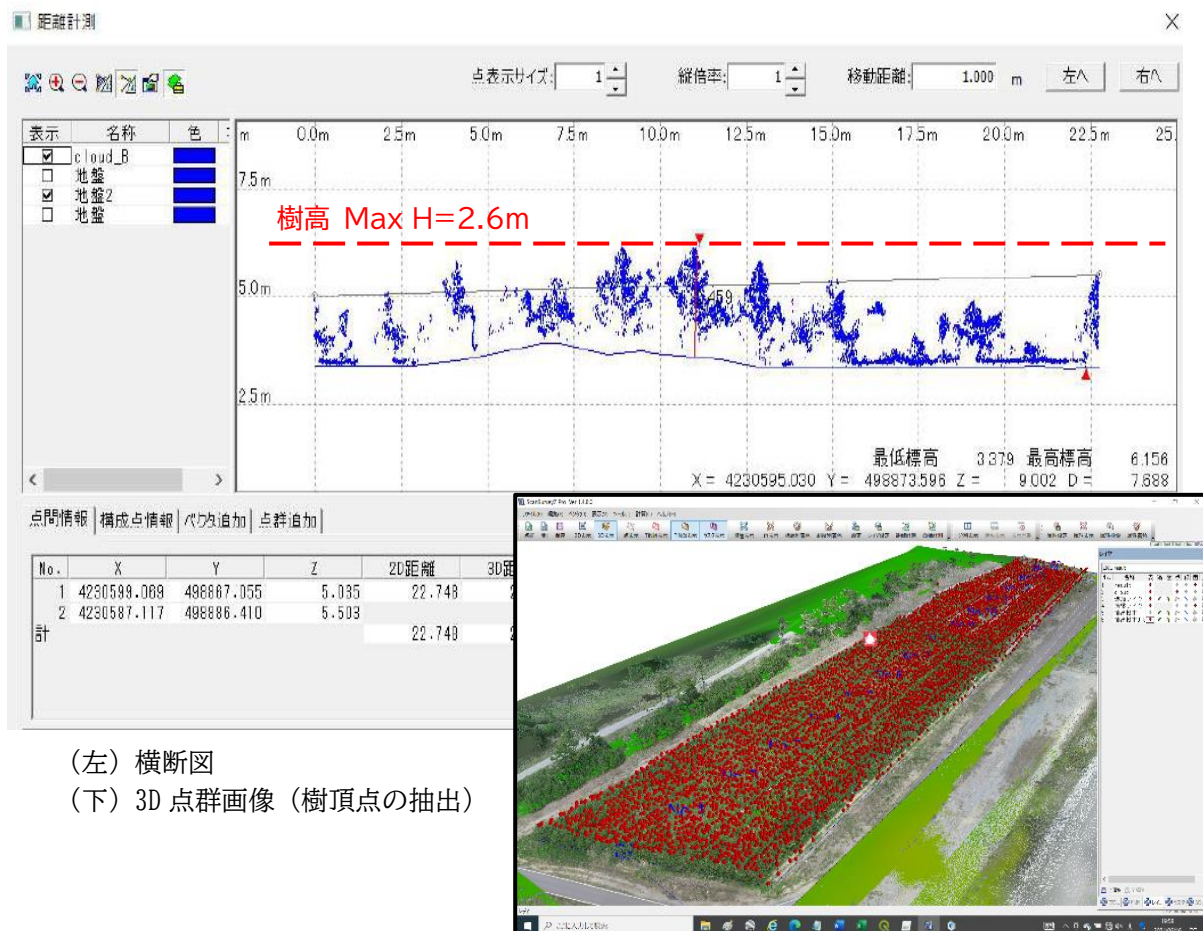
距離計測

点表示サイズ: 1 縦倍率: 1 移動距離: 1.000 m 左へ 右へ

| 表示 | 名称 | 色 |
|---|---|---|
| ☑ | cloud_B | |
| ☐ | 地盤 | |
| ☑ | 地盤2 | |
| ☐ | 地盤 | |

m 0.0m 2.5m 5.0m 7.5m 10.0m 12.5m 15.0m 17.5m 20.0m 22.5m 25.

7.5m

樹高 Max H=2.6m

5.0m

2.59

2.5m

最低標高 3.379 最高標高 6.156
X = 4230595.030 Y = 498873.596 Z = 9.002 D = 7.888

点間情報 構成点情報 ベクタ追加 点群追加

| No. | X | Y | Z | 2D距離 | 3D距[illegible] |
|---|---|---|---|---|---|
| 1 | 4230599.069 | 498867.055 | 5.035 | 22.748 | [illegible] |
| 2 | 4230587.117 | 498886.410 | 5.503 | | |
| 計 | | | | 22.748 | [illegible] |

(左)横断図
(下)3D 点群画像(樹頂点の抽出)

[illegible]

ここに入力して検索